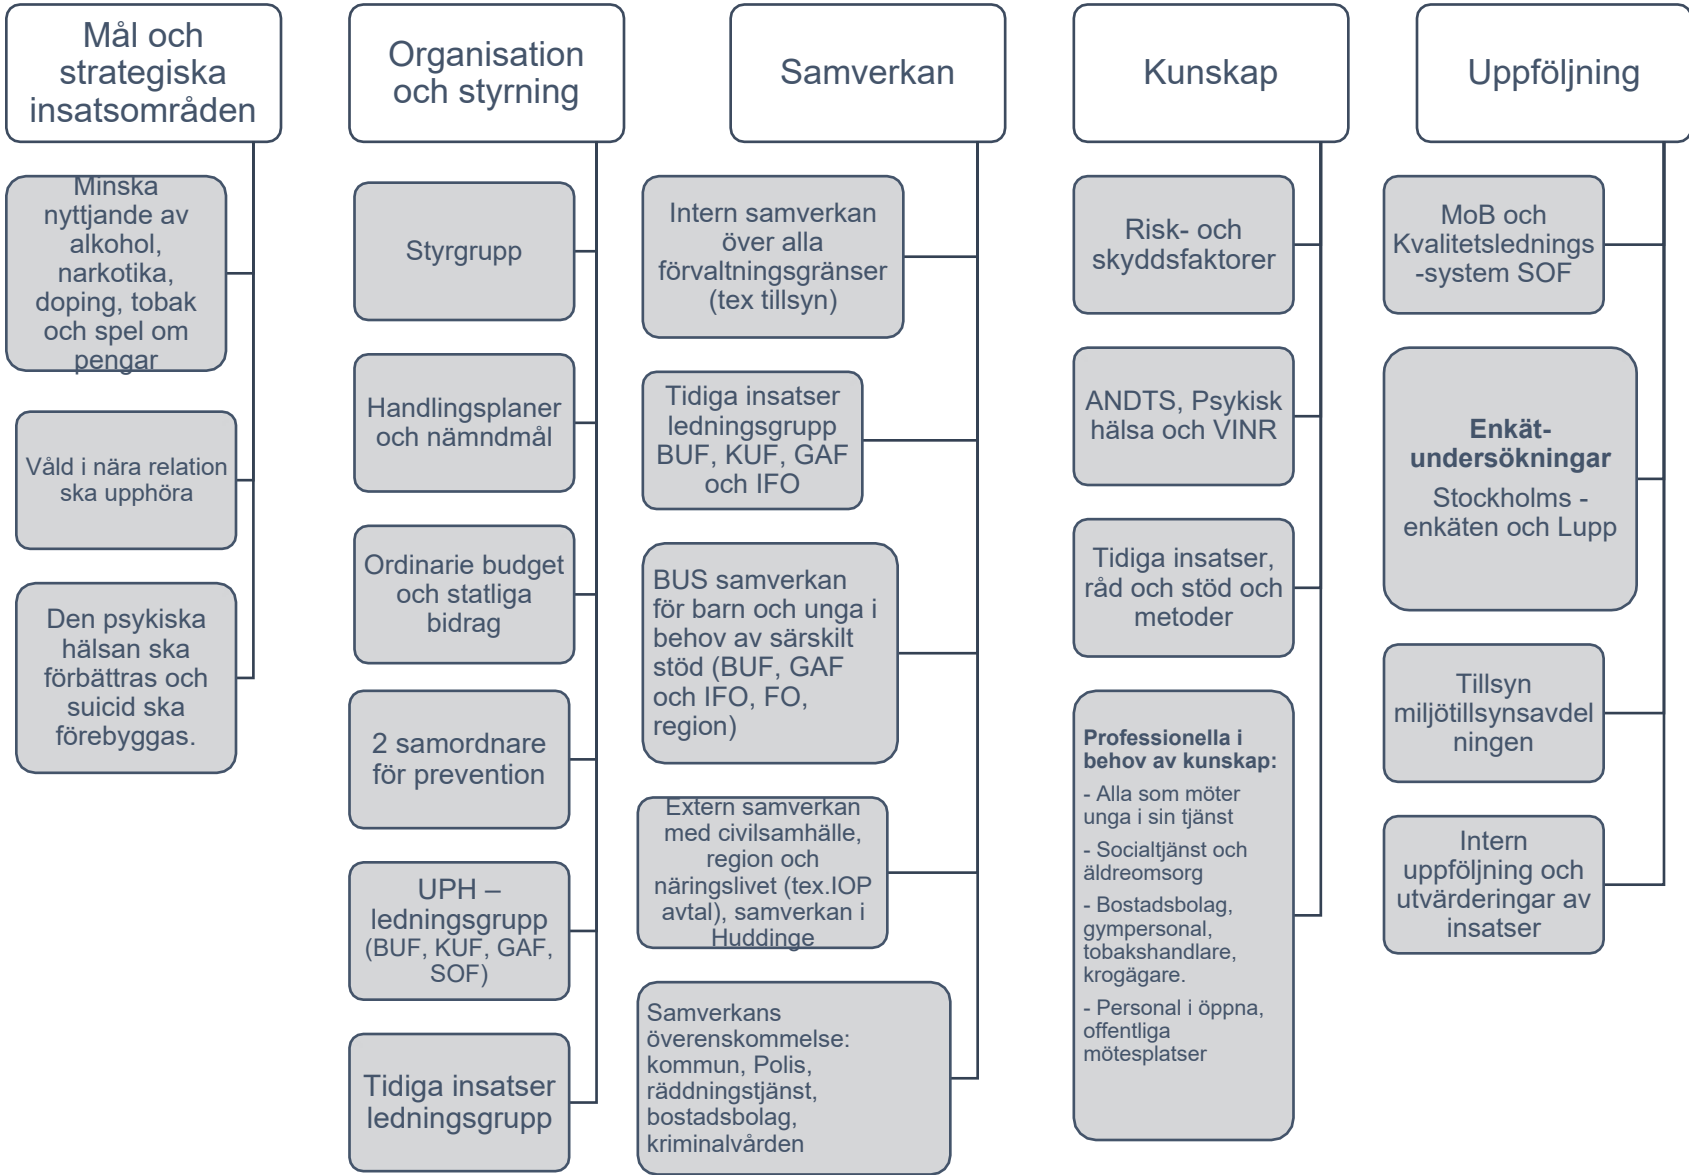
Mål och strategiska insatsområden

Minska nyttjande av alkohol, narkotika, doping, tobak och spel om pengar

Våld i nära relation ska upphöra

Den psykiska hälsan ska förbättras och suicid ska förebyggas.

Organisation och styrning

Styrgrupp

Handlingsplaner och nämndmål

Ordinarie budget och statliga bidrag

2 samordnare för prevention

UPH – ledningsgrupp (BUF, KUF, GAF, SOF)

Tidiga insatser ledningsgrupp

Samverkan

Intern samverkan över alla förvaltningsgränser (tex tillsyn)

Tidiga insatser ledningsgrupp BUF, KUF, GAF och IFO

BUS samverkan för barn och unga i behov av särskilt stöd (BUF, GAF och IFO, FO, region)

Extern samverkan med civilsamhälle, region och näringslivet (tex.IOP avtal), samverkan i Huddinge

Samverkans överenskommelse: kommun, Polis, räddningstjänst, bostadsbolag, kriminalvården

Kunskap

Risk- och skyddsfaktorer

ANDTS, Psykisk hälsa och VINR

Tidiga insatser, råd och stöd och metoder

**Professionella i behov av kunskap:**

- Alla som möter unga i sin tjänst

- Socialtjänst och äldreomsorg

- Bostadsbolag, gympersonal, tobakshandlare, krogägare.

- Personal i öppna, offentliga mötesplatser

Uppföljning

MoB och Kvalitetslednings -system SOF

**Enkät-undersökningar**

Stockholms -enkäten och Lupp

Tillsyn miljötillsynsavdelningen

Intern uppföljning och utvärderingar av insatser